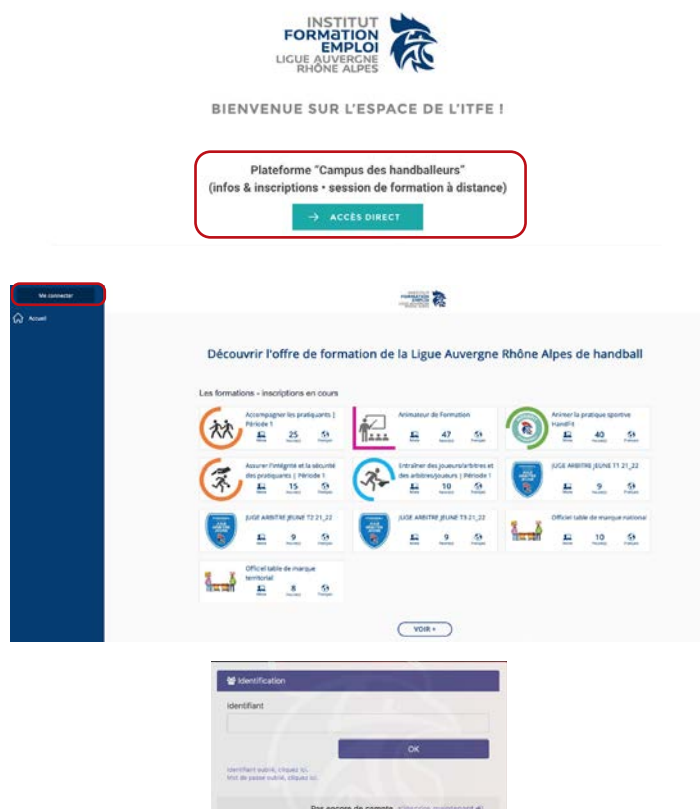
INSTITUT FORMATION EMPLOI LIGUE AUVERGNE RHÔNE ALPES

BIENVENUE SUR L'ESPACE DE L'ITFE !

Plateforme "Campus des handballeurs"
(infos & inscriptions • session de formation à distance)

→ ACCÈS DIRECT

Me connecter

Accueil

Découvrir l'offre de formation de la Ligue Auvergne Rhône Alpes de handball

Les formations - inscriptions en cours

Accompagner les pratiquants | Période 1
25

Animateur de Formation
47

Animer la pratique sportive HandFit
40

Assurer l'intégrité et la sécurité des pratiquants | Période 1
15

Entraîner des joueurs/arbitres et des arbitres/joueurs | Période 1
10

JUGE ARBITRE JEUNE T1 21_22
9

JUGE ARBITRE JEUNE T2 21_22
9

JUGE ARBITRE JEUNE T3 21_22
9

Officiel table de marque national
10

Officiel table de marque territorial
8

VOIR +

Identification

Identifiant

OK

Identifiant oublié, cliquez ici.
Mot de passe oublié, cliquez ici.

Pas encore de compte, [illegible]